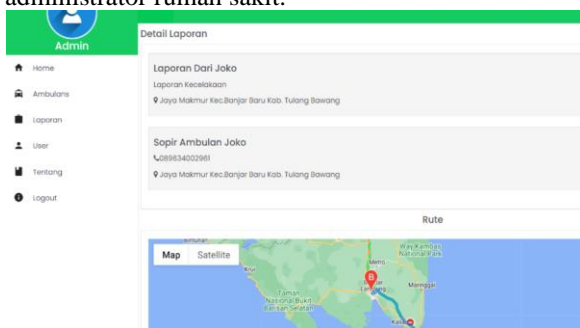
administrator rumah sakit.

Admin

Home

Ambulans

Laporan

User

Tentang

Logout

Detail Laporan

Laporan Dari Joko

Laporan Kecelakaan

Jaya Makmur Kec.Banjar Baru Kab. Tulang Bawang

Sopir Ambulan Joko

089634002961

Jaya Makmur Kec.Banjar Baru Kab. Tulang Bawang

Rute

Map Satellite

Way Kambas National Park

Metro

Bandar Lampung

Menggala

Taman Nasional Bukit Barisan Selatan

Kota